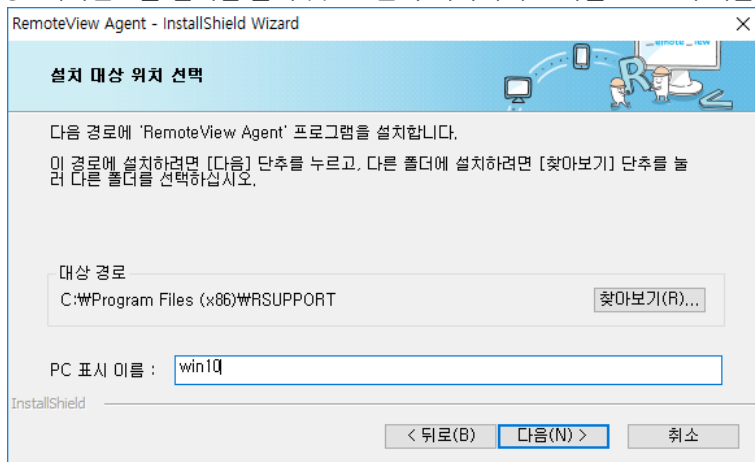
RemoteView Agent - InstallShield Wizard

설치 대상 위치 선택

다음 경로에 'RemoteView Agent' 프로그램을 설치합니다.

이 경로에 설치하려면 [다음] 단추를 누르고, 다른 폴더에 설치하려면 [찾아보기] 단추를 눌러 다른 폴더를 선택하십시오.

대상 경로

C:₩Program Files (x86)₩RSUPPORT

찾아보기(R)...

PC 표시 이름 : win10

InstallShield

< 뒤로(B)

다음(N) >

취소